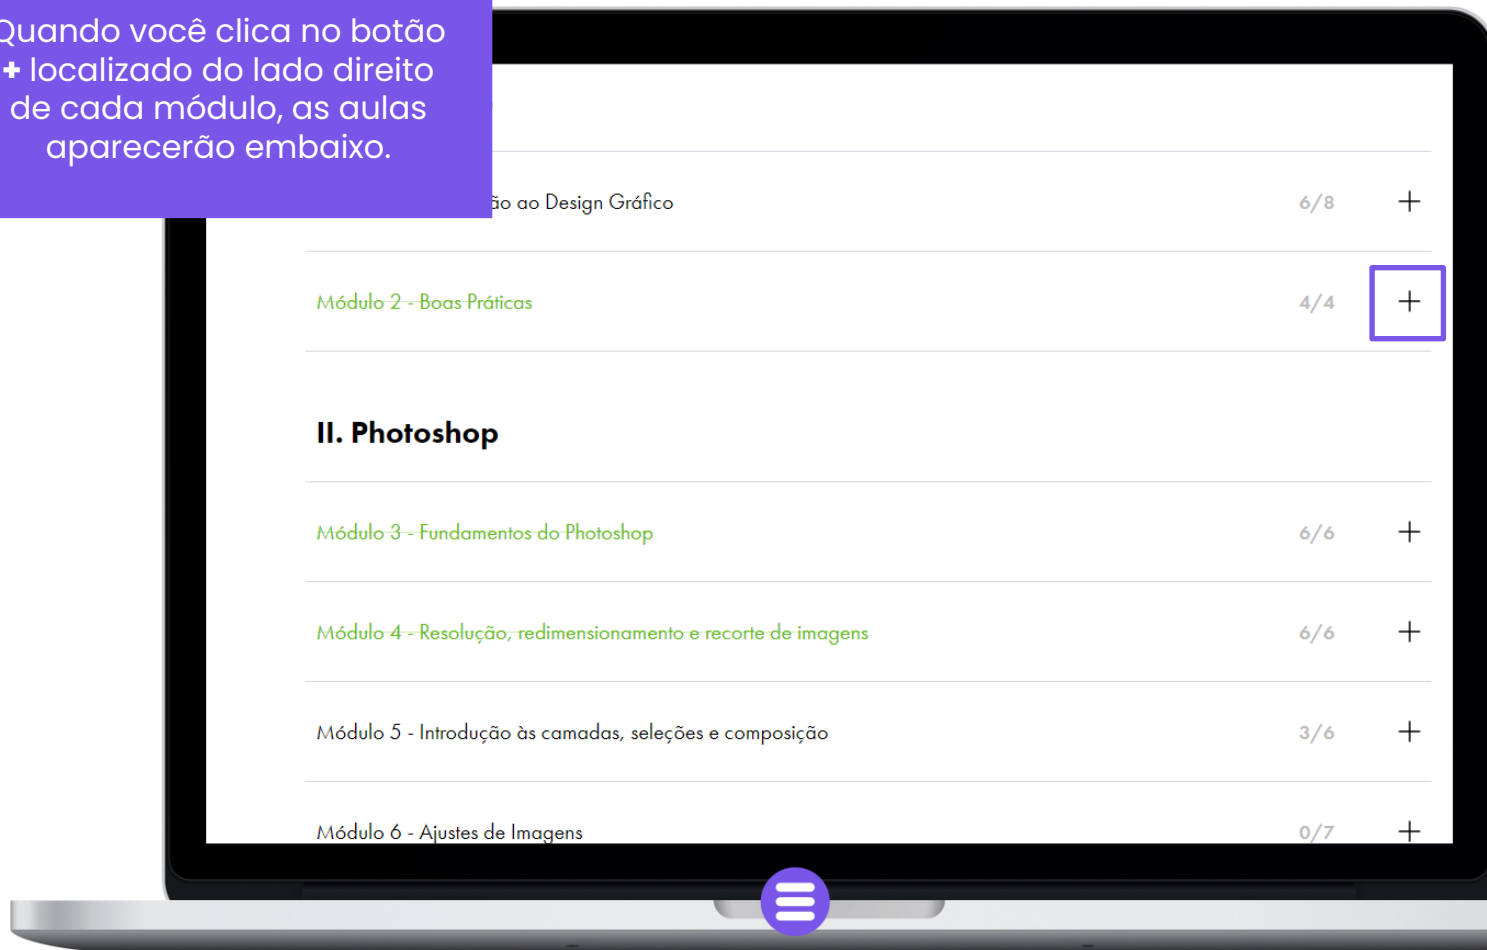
Quando você clica no botão + localizado do lado direito de cada módulo, as aulas aparecerão embaixo.

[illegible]ão ao Design Gráfico 6/8 +

Módulo 2 - Boas Práticas 4/4 +

II. Photoshop

Módulo 3 - Fundamentos do Photoshop 6/6 +

Módulo 4 - Resolução, redimensionamento e recorte de imagens 6/6 +

Módulo 5 - Introdução às camadas, seleções e composição 3/6 +

Módulo 6 - Ajustes de Imagens 0/7 +